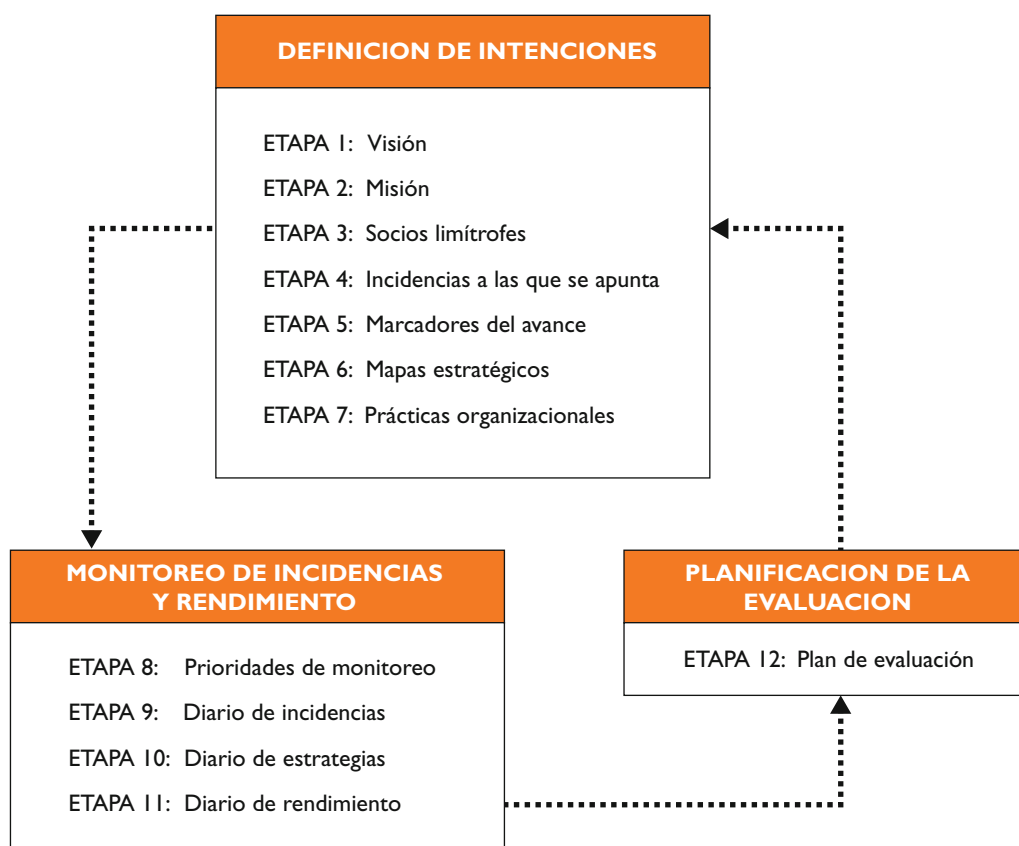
DEFINICION DE INTENCIONES

ETAPA 1: Visión
ETAPA 2: Misión
ETAPA 3: Socios limítrofes
ETAPA 4: Incidencias a las que se apunta
ETAPA 5: Marcadores del avance
ETAPA 6: Mapas estratégicos
ETAPA 7: Prácticas organizacionales

MONITOREO DE INCIDENCIAS Y RENDIMIENTO

ETAPA 8: Prioridades de monitoreo
ETAPA 9: Diario de incidencias
ETAPA 10: Diario de estrategias
ETAPA 11: Diario de rendimiento

PLANIFICACION DE LA EVALUACION

ETAPA 12: Plan de evaluación